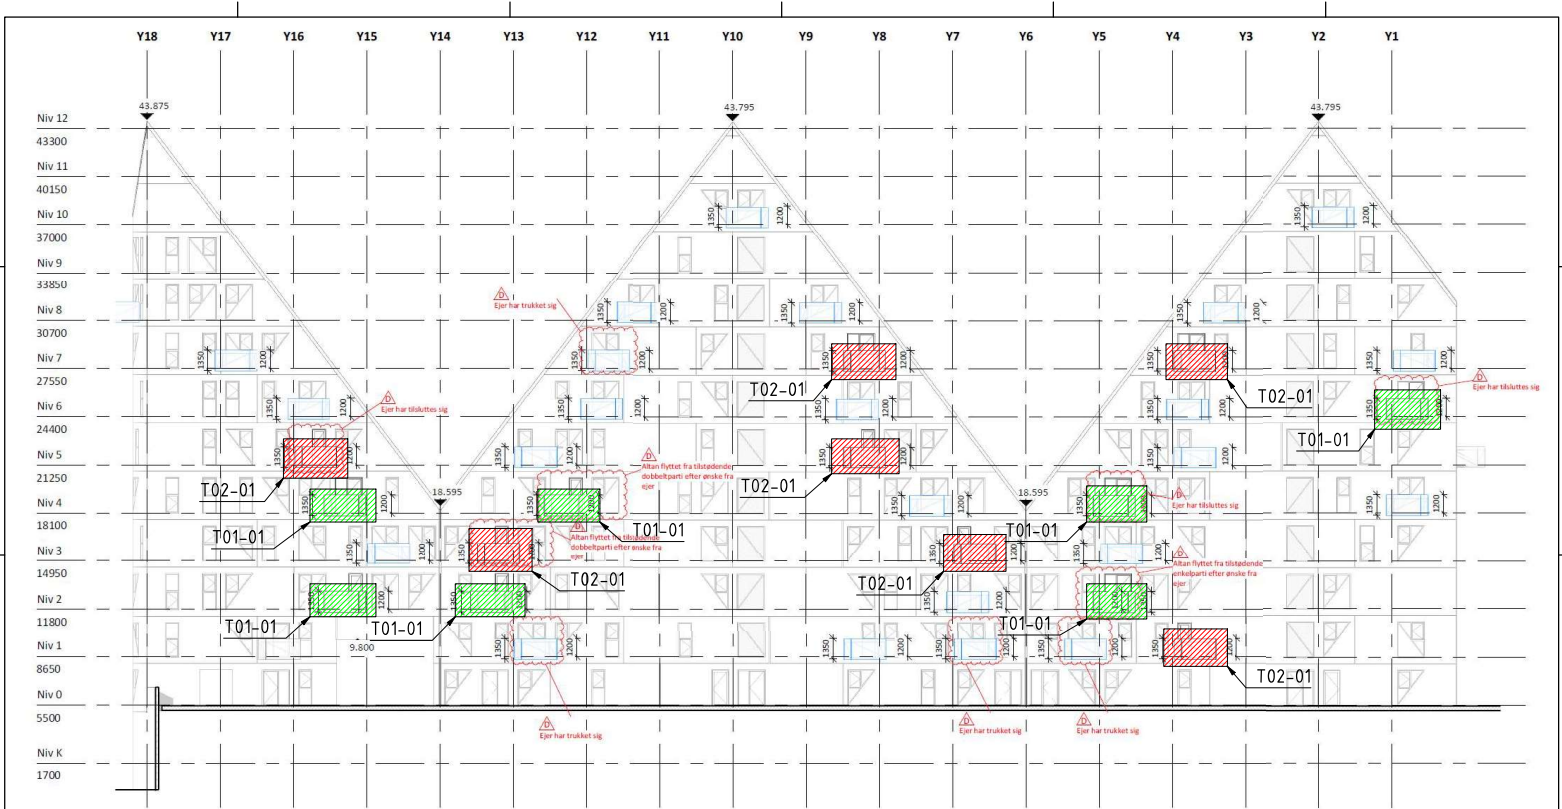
Y18 Y17 Y16 Y15 Y14 Y13 Y12 Y11 Y10 Y9 Y8 Y7 Y6 Y5 Y4 Y3 Y2 Y1

43.875
43.795
43.795

Niv 12
43300
Niv 11
40150
Niv 10
37000
Niv 9
33850
Niv 8
30700
Niv 7
27550
Niv 6
24400
Niv 5
21250
Niv 4
18100
Niv 3
14950
Niv 2
11800
Niv 1
8650
Niv 0
5500
Niv K
1700

1350 1200

D Ejer har trukket sig

D Ejer har tilsluttes sig

D Ejer har tilsluttes sig

D Altan flyttet fra tilstødende dobbeltparti efter ønske fra ejer

D Altan flyttet fra tilstødende dobbeltparti efter ønske fra ejer

D Ejer har tilsluttes sig

D Altan flyttet fra tilstødende enkelparti efter ønske fra ejer

D Ejer har trukket sig

D Ejer har trukket sig

D Ejer har trukket sig

18.595
18.595
9.800

T02-01
T01-01
T01-01
T01-01
T01-01
T02-01
T02-01
T01-01
T02-01
T02-01
T01-01
T01-01
T02-01
T01-01
T02-01